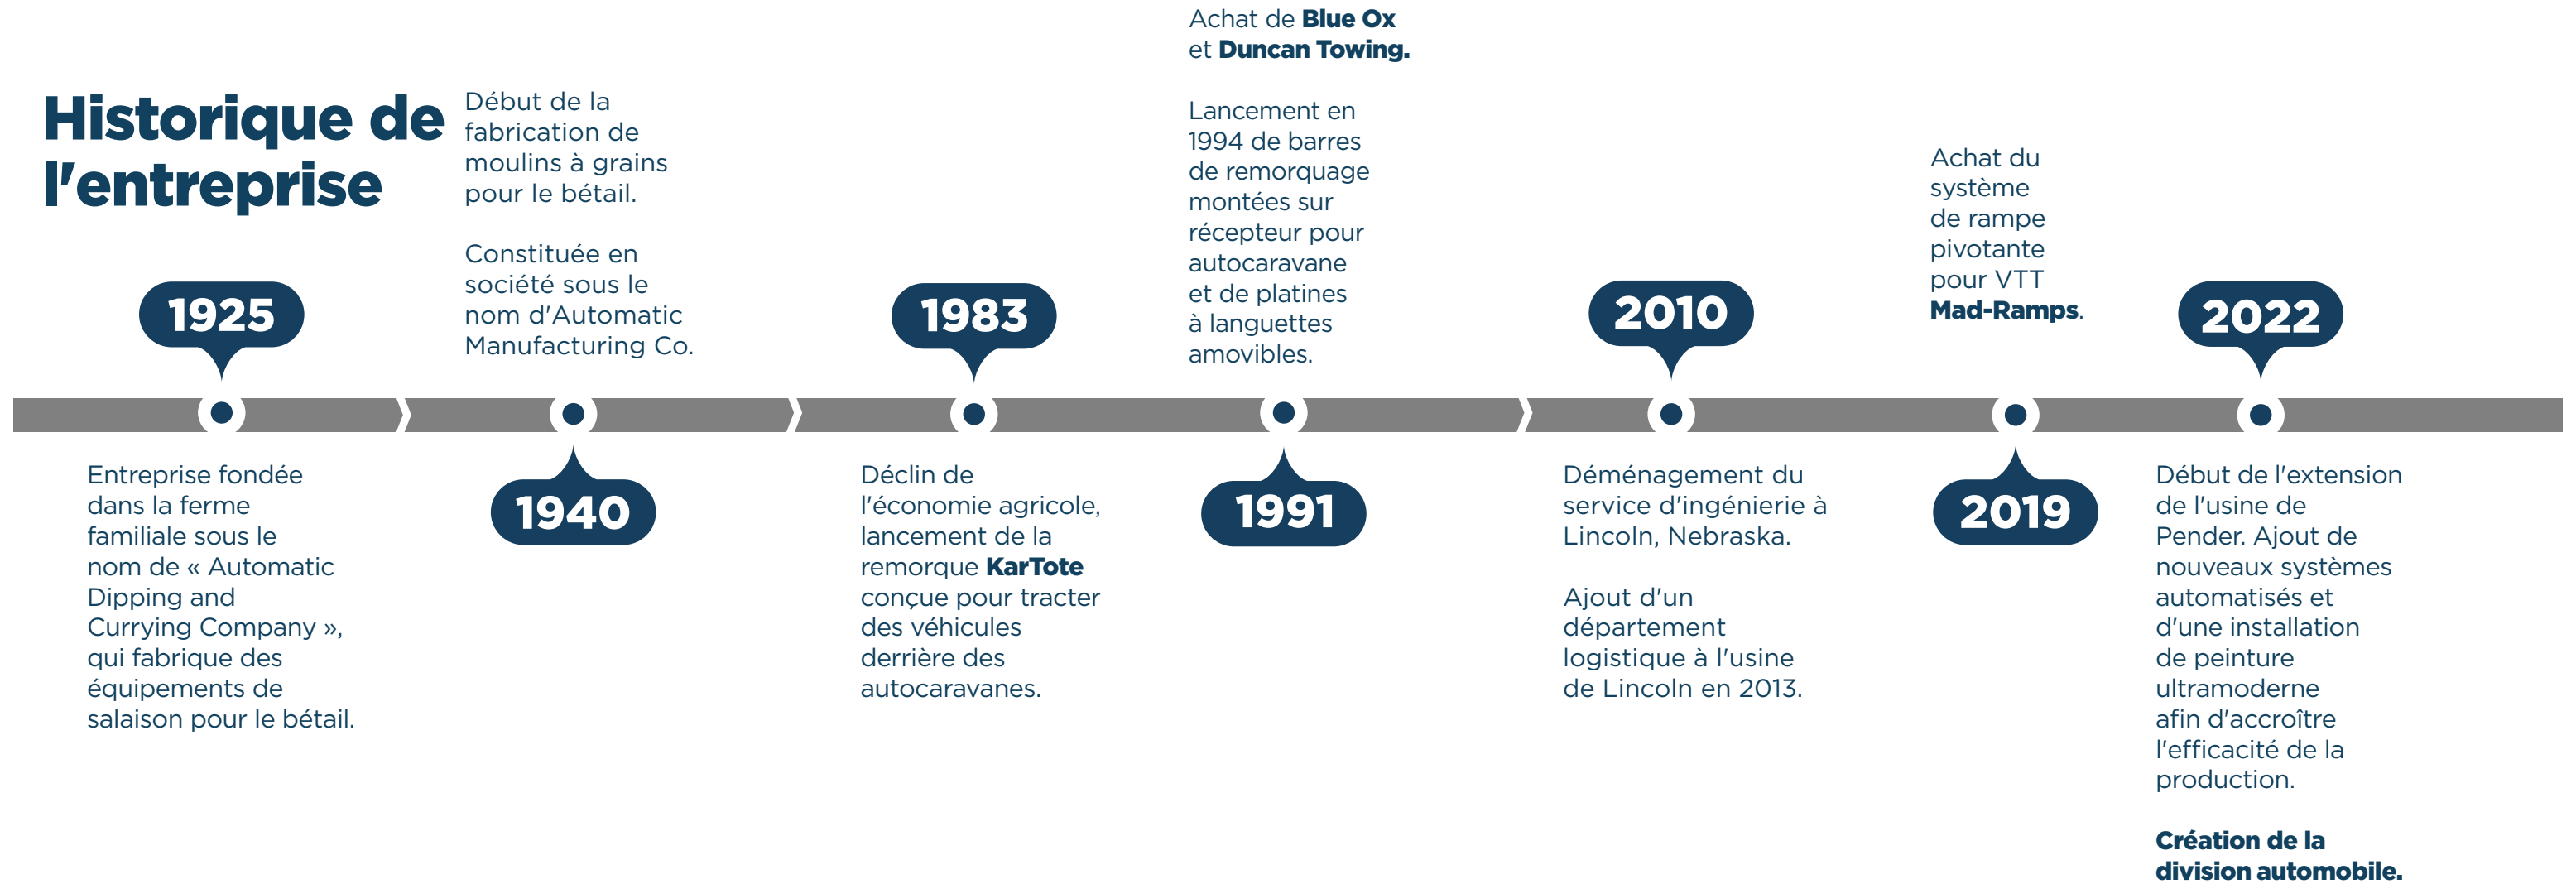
Historique de l'entreprise

1925

Entreprise fondée dans la ferme familiale sous le nom de « Automatic Dipping and Currying Company », qui fabrique des équipements de salaison pour le bétail.

Début de la fabrication de moulins à grains pour le bétail.

Constituée en société sous le nom d'Automatic Manufacturing Co.

1940

1983

Déclin de l'économie agricole, lancement de la remorque KarTote conçue pour tracter des véhicules derrière des autocaravanes.

Achat de Blue Ox et Duncan Towing.

Lancement en 1994 de barres de remorquage montées sur récepteur pour autocaravane et de platines à languettes amovibles.

1991

2010

Déménagement du service d'ingénierie à Lincoln, Nebraska.

Ajout d'un département logistique à l'usine de Lincoln en 2013.

Achat du système de rampe pivotante pour VTT Mad-Ramps.

2019

2022

Début de l'extension de l'usine de Pender. Ajout de nouveaux systèmes automatisés et d'une installation de peinture ultramoderne afin d'accroître l'efficacité de la production.

Création de la division automobile.